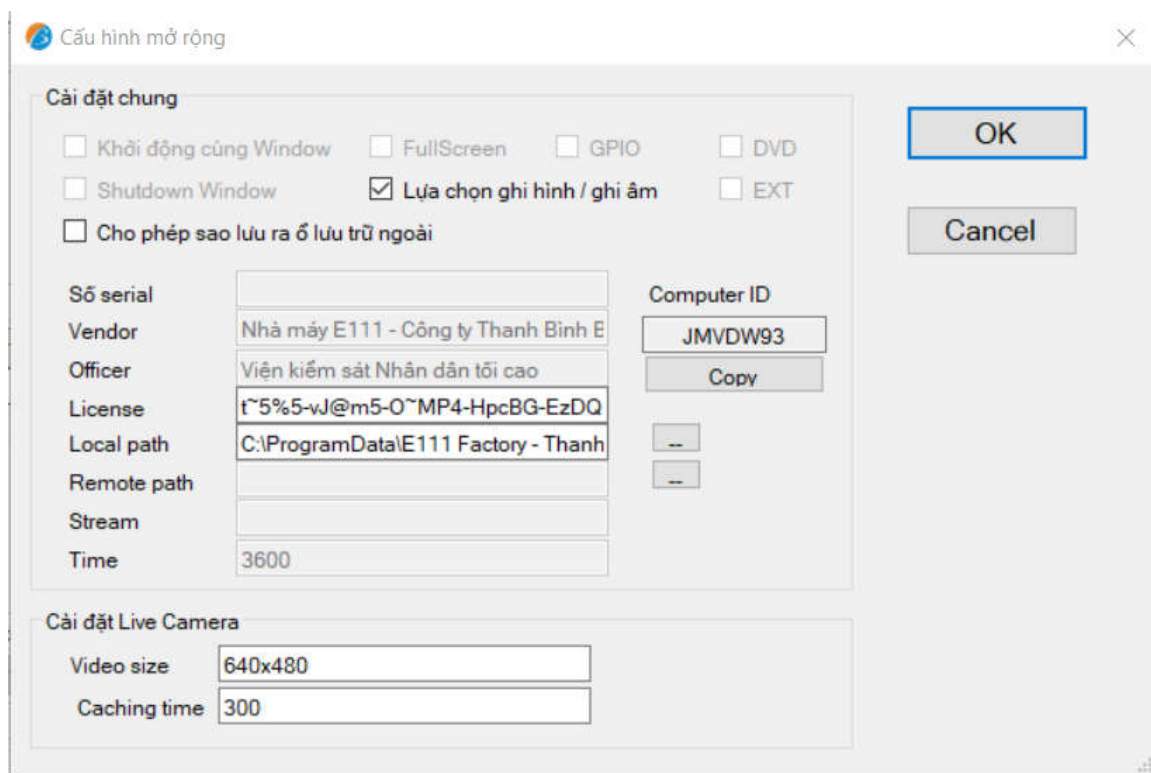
Cấu hình mở rộng

Cài đặt chung

Khởi động cùng Window
FullScreen
GPIO
DVD
Shutdown Window
Lựa chọn ghi hình / ghi âm
EXT
Cho phép sao lưu ra ổ lưu trữ ngoài

Số serial
Vendor: Nhà máy E111 - Công ty Thanh Bình E
Officer: Viện kiểm sát Nhân dân tối cao
License: t~5%5-vJ@m5-O~MP4-HpcBG-EzDQ
Local path: C:\ProgramData\E111 Factory - Thanh
Remote path
Stream
Time: 3600

Computer ID
JMVDW93
Copy
--
--

OK
Cancel

Cài đặt Live Camera
Video size: 640x480
Caching time: 300